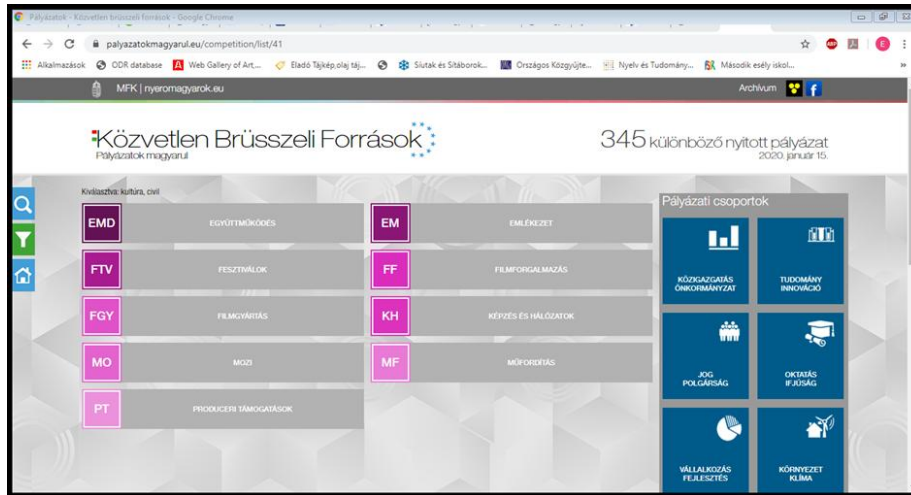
Pályázatok - Közvetlen brüsszeli források - Google Chrome

palyazatokmagyarul.eu/competition/list/41

Alkalmazások ODR database Web Gallery of Art... Eladó Tájkép,olaj táj... Slutak és Sitáborok... Országos Közgyűjte... Nyelv és Tudomány... Második esély iskol...

MFK | nyeromagyarok.eu

Archivum

Közvetlen Brüsszeli Források
Pályázatok magyarul

345 különböző nyitott pályázat
2020. január 15.

Kiválasztva: kultúra, civil

EMD EGYÜTTMŰKÖDÉS

EM EMLÉKEZET

FTV FESZTIVÁLOK

FF FILMFORGALMAZÁS

FGY FILMGYÁRTÁS

KH KÉPZÉS ÉS HÁLÓZATOK

MO MOZI

MF MŰFORDÍTÁS

PT PRODUCERI TÁMOGATÁSOK

Pályázati csoportok

KÖZIGAZGATÁS ÖNKORMÁNYZAT

TUDOMÁNY INNOVÁCIÓ

JOG POLGÁRSÁG

OKTATÁS IFJÚSÁG

VÁLLALKOZÁS FEJLESZTÉS

KÖRNYEZET KLÍMA